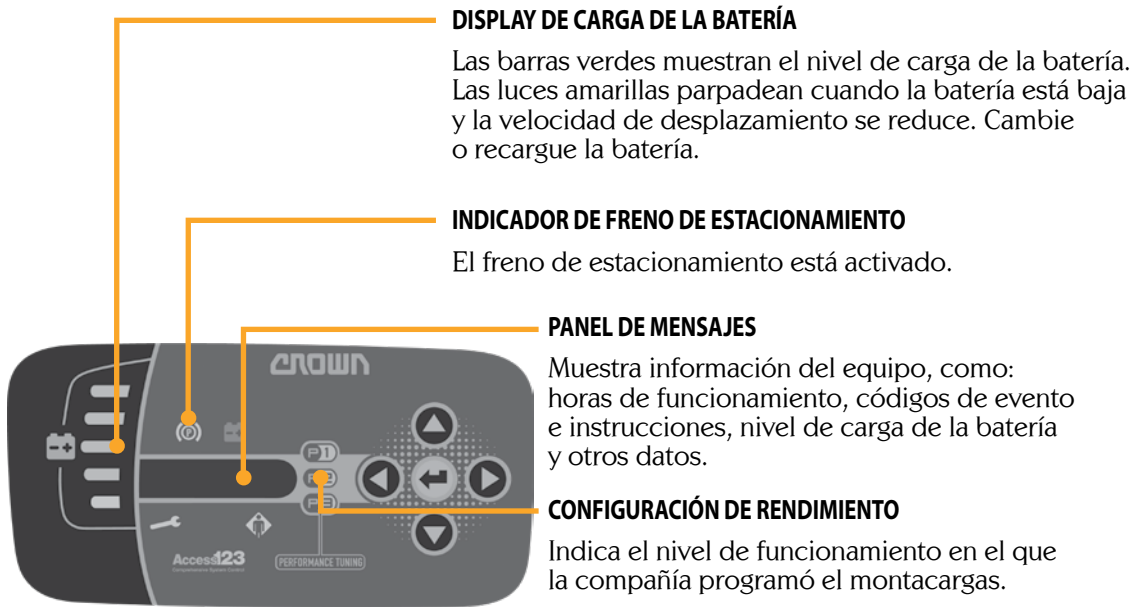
DISPLAY DE CARGA DE LA BATERÍA

Las barras verdes muestran el nivel de carga de la batería. Las luces amarillas parpadean cuando la batería está baja y la velocidad de desplazamiento se reduce. Cambie o recargue la batería.

INDICADOR DE FRENO DE ESTACIONAMIENTO

El freno de estacionamiento está activado.

PANEL DE MENSAJES

Muestra información del equipo, como: horas de funcionamiento, códigos de evento e instrucciones, nivel de carga de la batería y otros datos.

CONFIGURACIÓN DE RENDIMIENTO

Indica el nivel de funcionamiento en el que la compañía programó el montacargas.

CROWN

P1
P2
P3

PERFORMANCE TUNING

Access 123
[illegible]